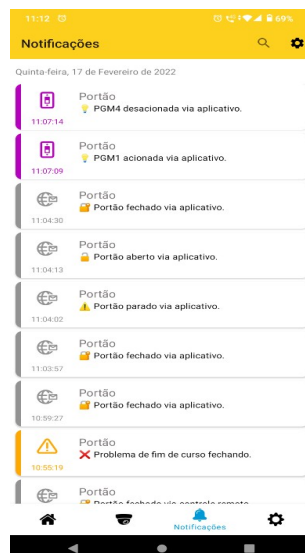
11:12 69%

Notificações

Quinta-feira, 17 de Fevereiro de 2022

Portão
PGM4 desacionada via aplicativo.
11:07:14

Portão
PGM1 acionada via aplicativo.
11:07:09

Portão
Portão fechado via aplicativo.
11:04:30

Portão
Portão aberto via aplicativo.
11:04:13

Portão
Portão parado via aplicativo.
11:04:02

Portão
Portão fechado via aplicativo.
11:03:57

Portão
Portão fechado via aplicativo.
10:59:27

Portão
Problema de fim de curso fechando.
10:55:19

Portão
Portão fechado via controle remoto

Notificações